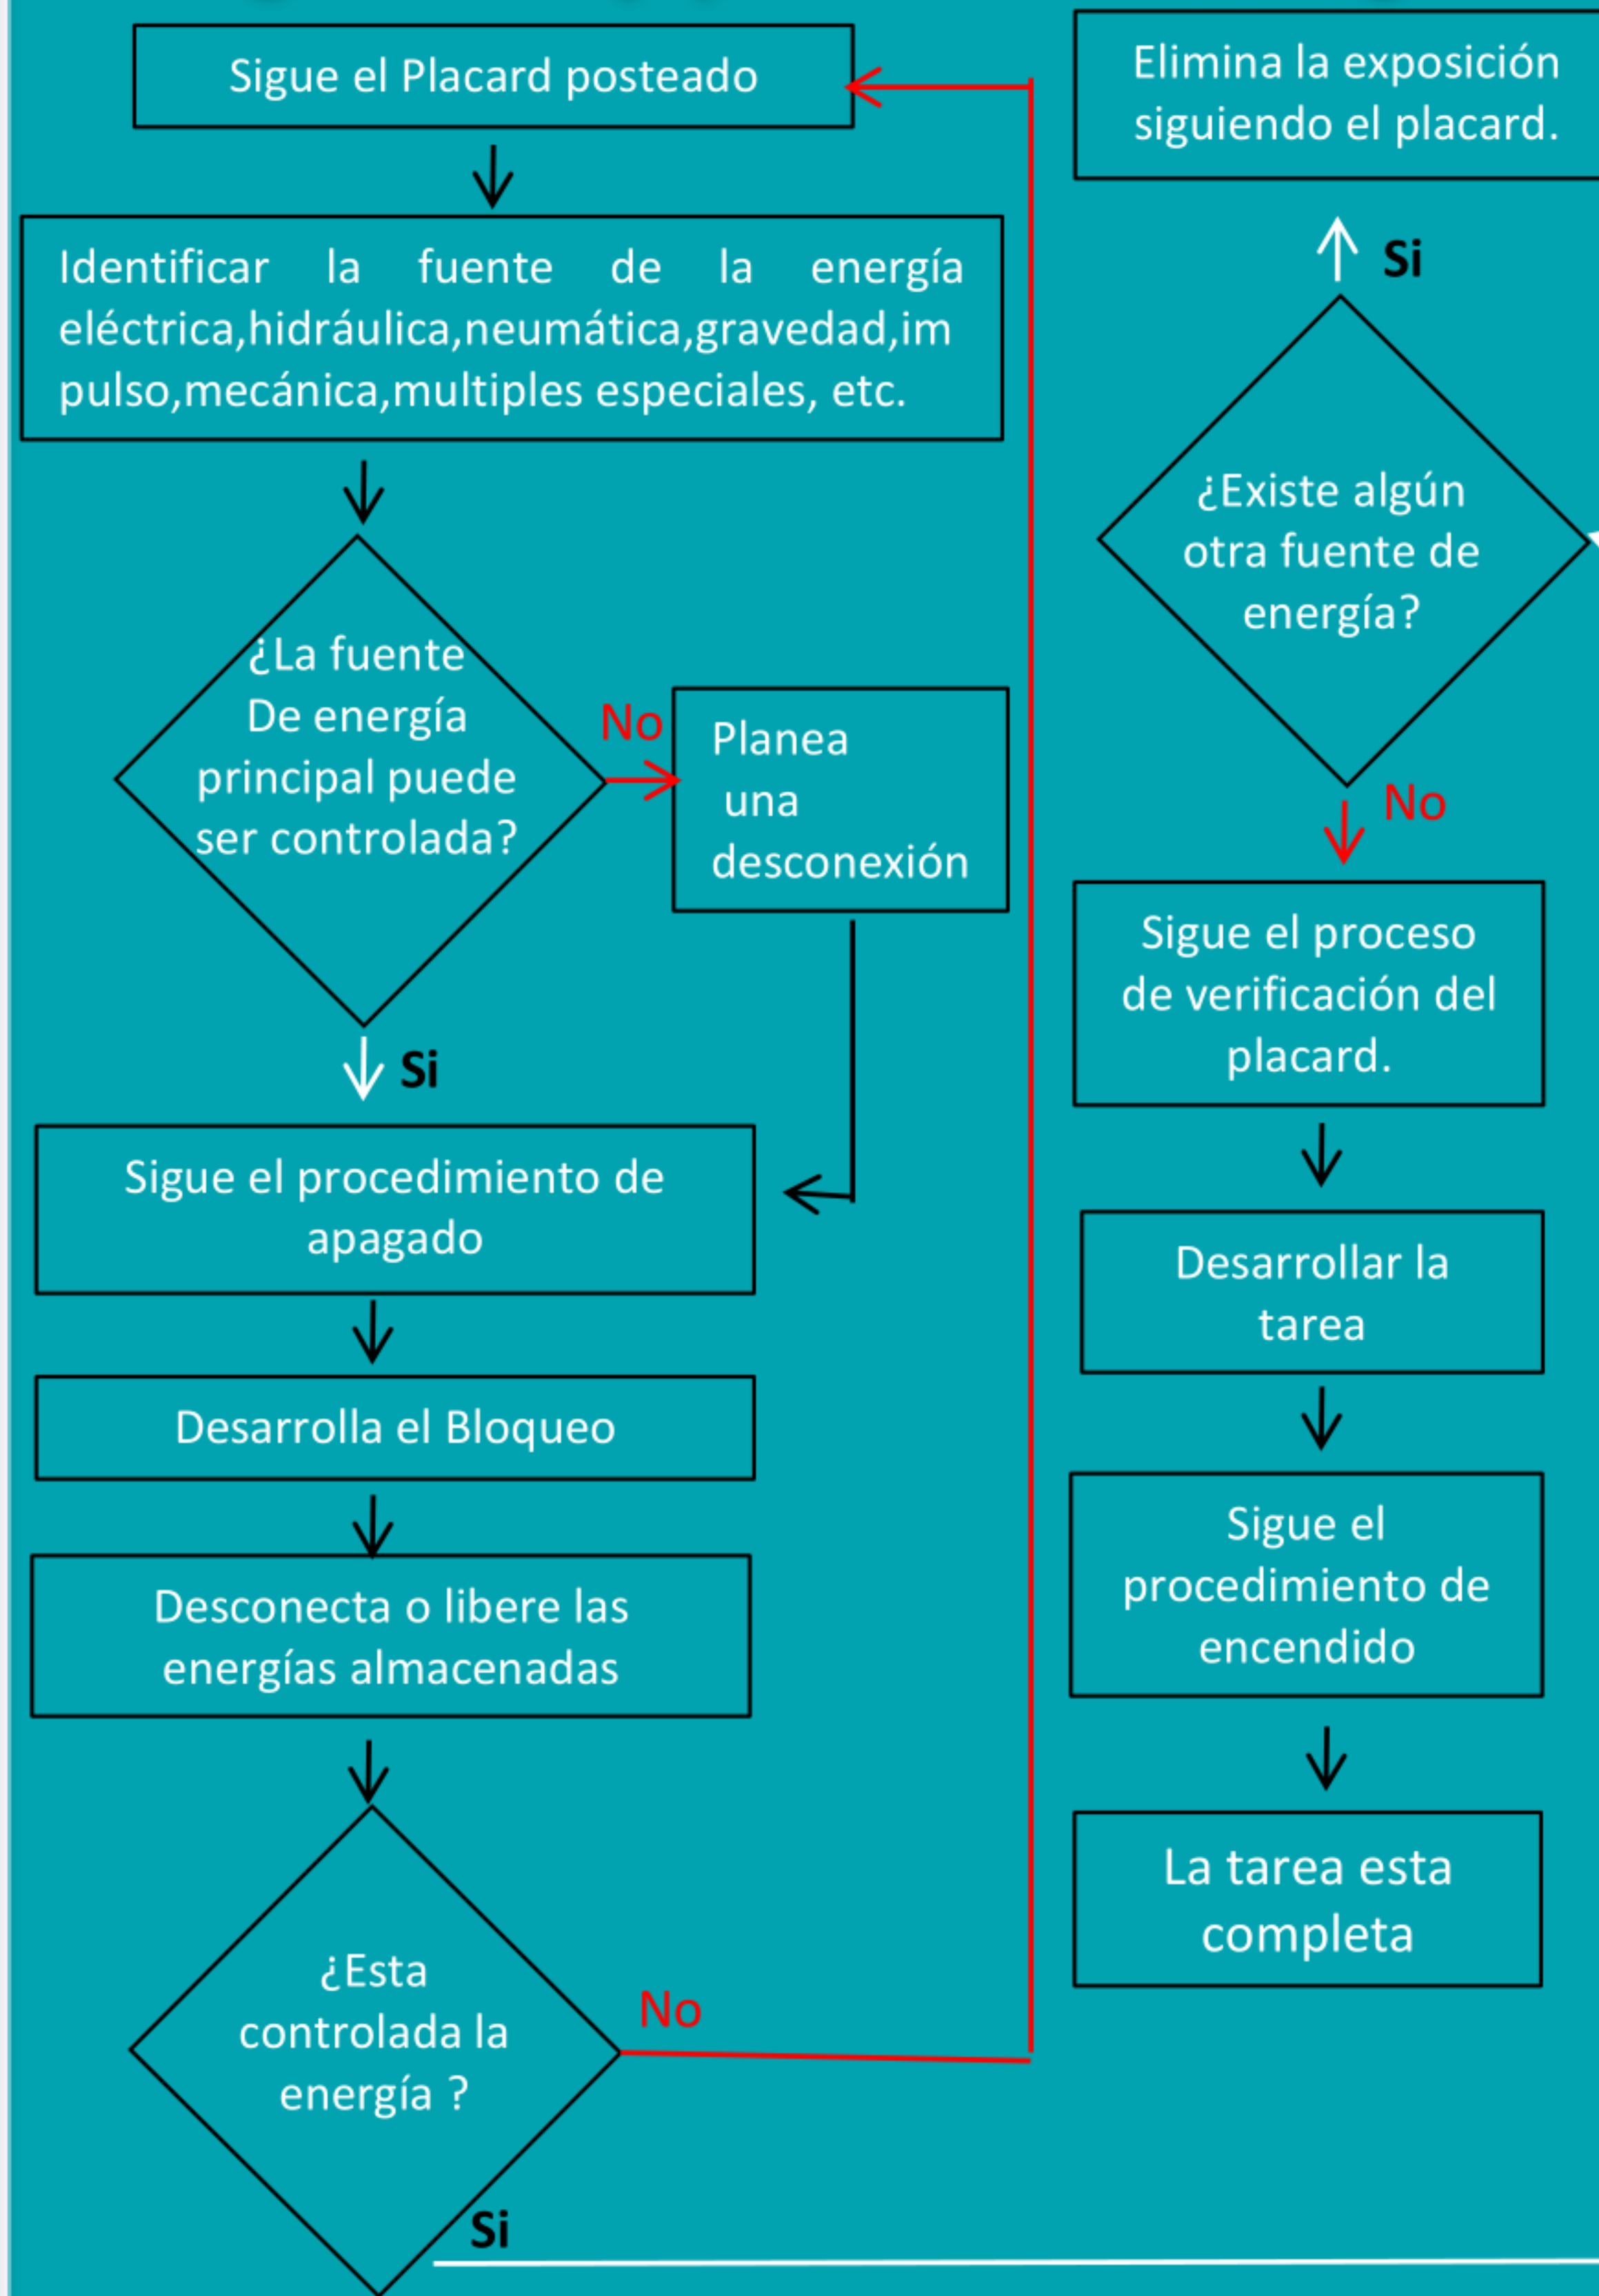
Sigue el Placard posteado

Identificar la fuente de la energía eléctrica,hidráulica,neumática,gravedad,impulso,mecánica,multiples especiales, etc.

¿La fuente De energía principal puede ser controlada?

No

Planea una desconexión

Si

Sigue el procedimiento de apagado

Desarrolla el Bloqueo

Desconecta o libere las energías almacenadas

¿Esta controlada la energía ?

No

Si

Elimina la exposición siguiendo el placard.

Si

¿Existe algún otra fuente de energía?

No

Sigue el proceso de verificación del placard.

Desarrollar la tarea

Sigue el procedimiento de encendido

La tarea esta completa